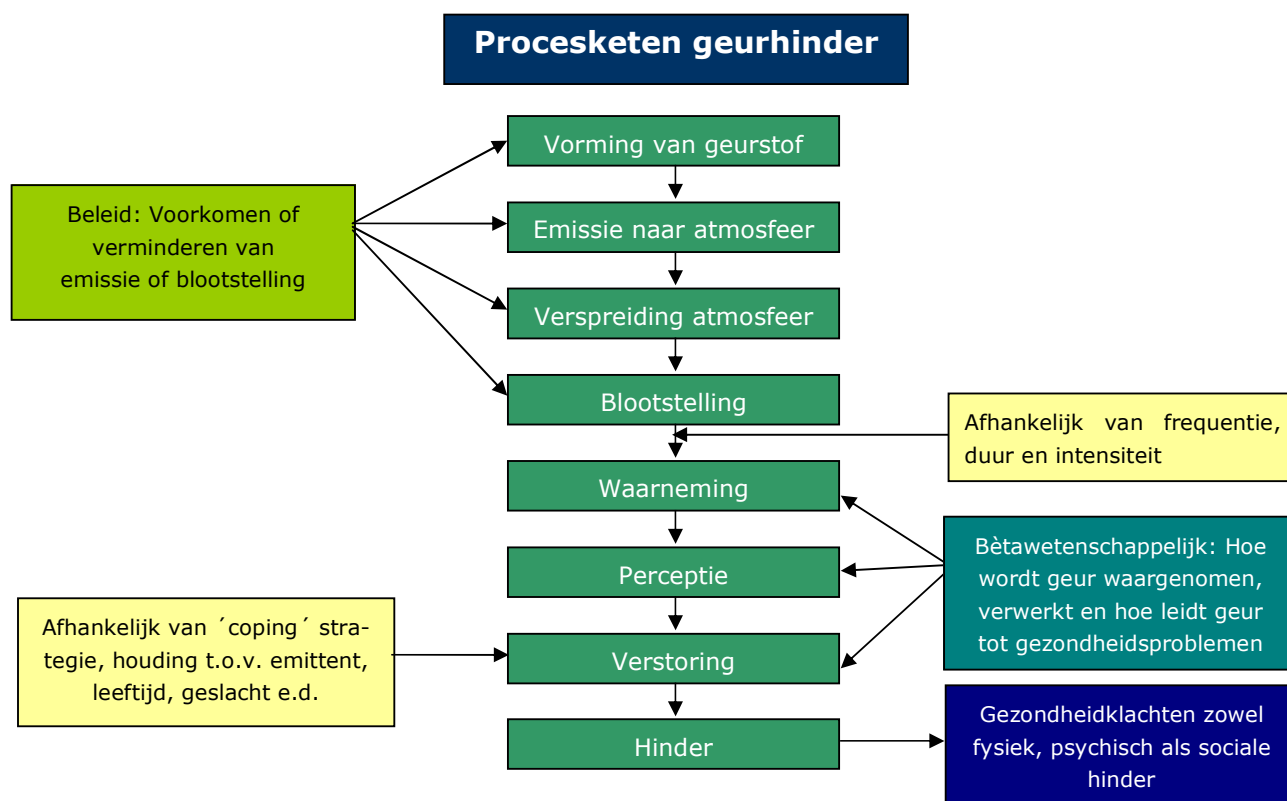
Procesketen geurhinder

Beleid: Voorkomen of verminderen van emissie of blootstelling

Vorming van geurstof

Emissie naar atmosfeer

Verspreiding atmosfeer

Blootstelling

Afhankelijk van frequentie, duur en intensiteit

Waarneming

Perceptie

Bètawetenschappelijk: Hoe wordt geur waargenomen, verwerkt en hoe leidt geur tot gezondheidsproblemen

Afhankelijk van ´coping´ strategie, houding t.o.v. emittent, leeftijd, geslacht e.d.

Verstoring

Hinder

Gezondheidklachten zowel fysiek, psychisch als sociale hinder